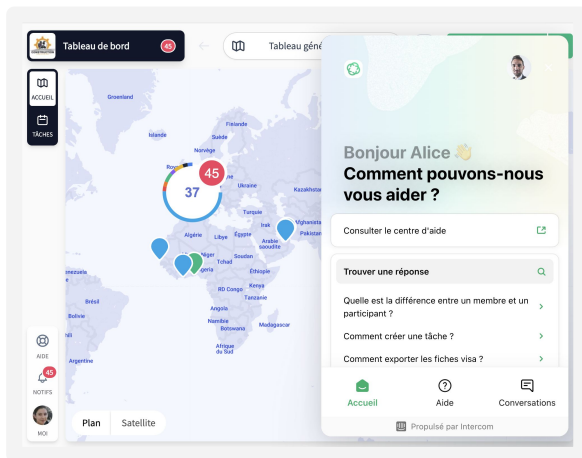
Tableau de bord 45

ACCUEIL

TÂCHES

Tableau géné

Greenland
Islande
Finlande
Suède
Norvège
Royaume-Uni
Ukraine
Kazakhstan
Turquie
Irak
Pakistan
Algérie
Libye
Égypte
Arabie saoudite
Niger
Tchad
Soudan
Nigeria
Éthiopie
Kenya
RD Congo
Tanzanie
Angola
Namibie
Botswana
Madagascar
Afrique du Sud
Venezuela
Brésil
Bolivie
Argentine

45
37

AIDE
45
NOTIFS
MOI

Plan
Satellite

Bonjour Alice 👋
Comment pouvons-nous vous aider ?

Consulter le centre d'aide

Trouver une réponse

Quelle est la différence entre un membre et un participant ?

Comment créer une tâche ?

Comment exporter les fiches visa ?

Accueil
Aide
Conversations

Propulsé par Intercom